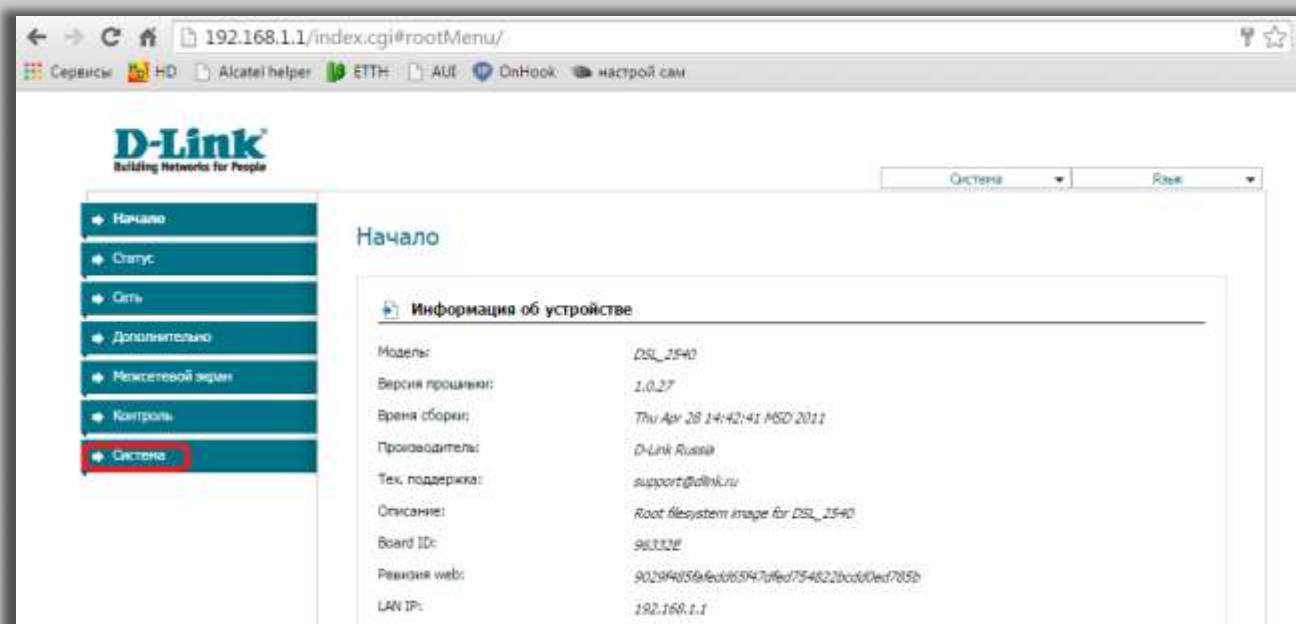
192.168.1.1/index.cgi#rootMenu/

Сервисы HD Alcatel helper ETTH AUI OnHook настрой сам

D-Link
Building Networks for People

Система
Язык

Начало
Статус
Сеть
Дополнительно
Межсетевой экран
Контроль
Система

Начало

Информация об устройстве

| | |
|---|---|
| Модель: | DSL_2540 |
| Версия прошивки: | 1.0.27 |
| Время сборки: | Thu Apr 28 14:42:41 MSD 2011 |
| Производитель: | D-Link Russia |
| Тех. поддержка: | support@dlink.ru |
| Описание: | Root filesystem image for DSL_2540 |
| Board ID: | 96332E |
| Ревизия web: | 9029f485fafedd65f47dfed754822bcdd0ed785b |
| LAN IP: | 192.168.1.1 |